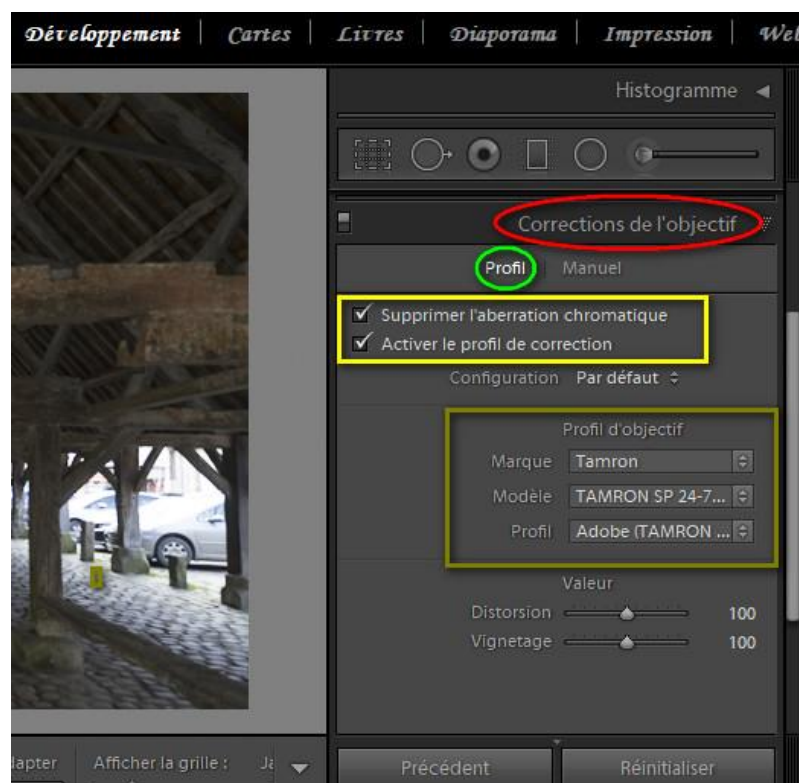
Développement | Cartes | Livres | Diaporama | Impression | Web

Histogramme ◄

Corrections de l'objectif

Profil Manuel

Supprimer l'aberration chromatique
Activer le profil de correction

Configuration Par défaut ÷

Profil d'objectif

Marque Tamron

Modèle TAMRON SP 24-7...

Profil Adobe (TAMRON ...

Valeur

Distorsion 100

Vignetage 100

lapter Afficher la grille : Ja

Précédent Réinitialiser